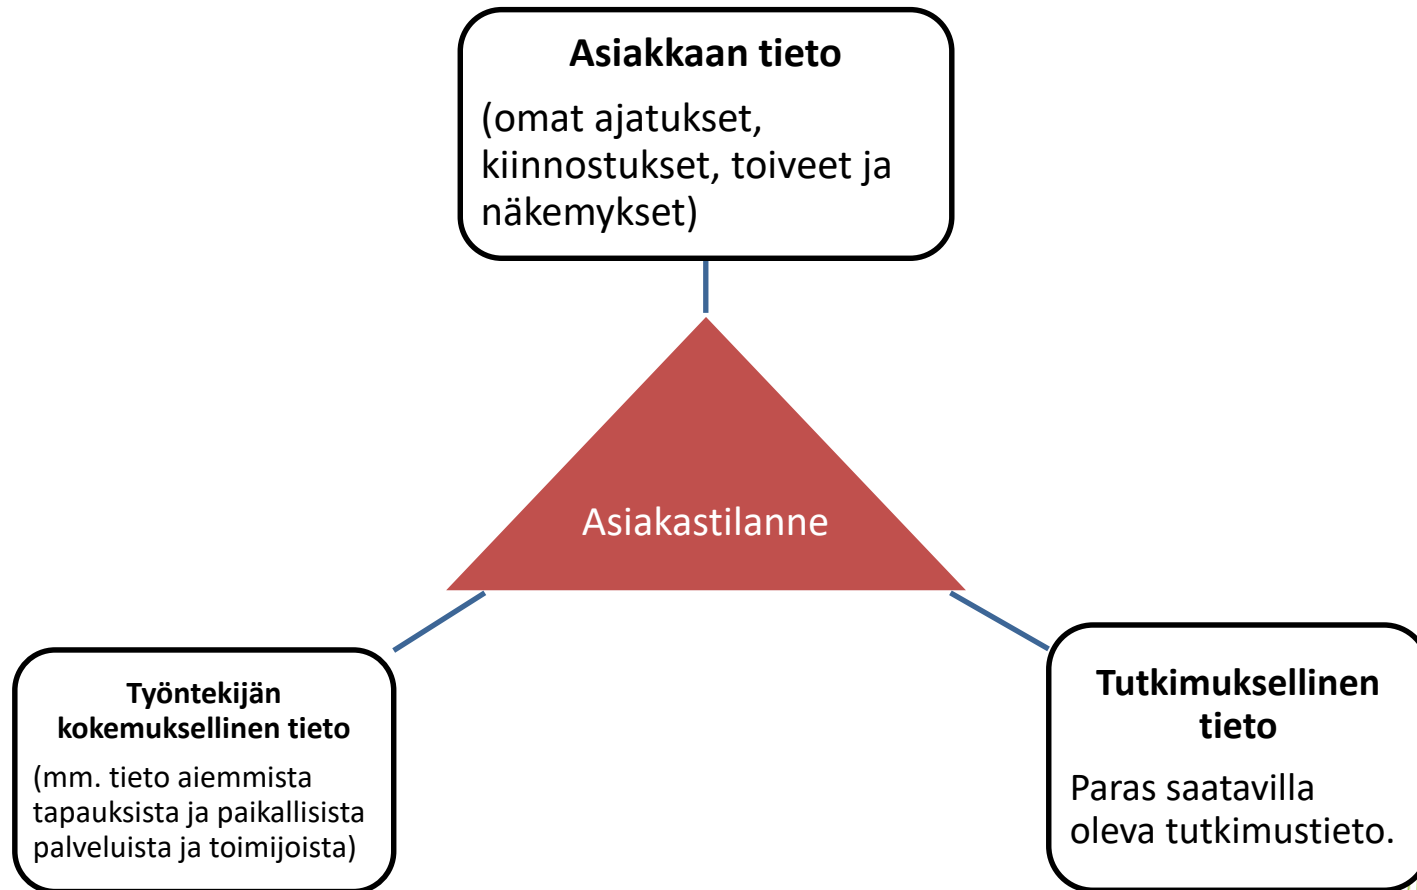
Asiakkaan tieto

(omat ajatukset, kiinnostukset, toiveet ja näkemykset)

Asiakastilanne

Työntekijän kokemuksellinen tieto

(mm. tieto aiemmista tapauksista ja paikallisista palveluista ja toimijoista)

Tutkimuksellinen tieto

Paras saatavilla oleva tutkimustieto.